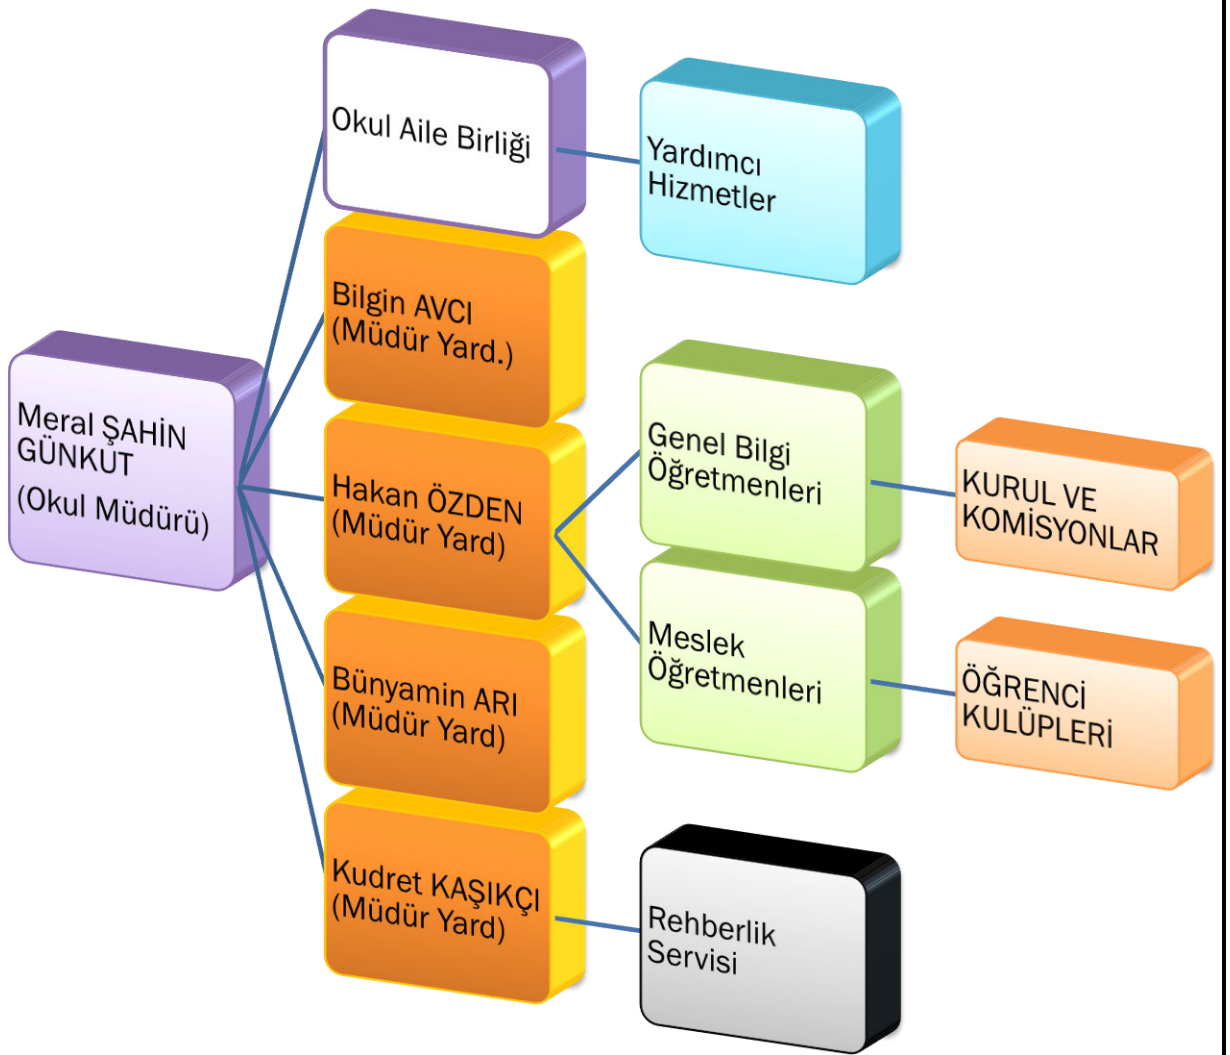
Meral ŞAHİN GÜNKUT
(Okul Müdürü)

Okul Aile Birliği

Yardımcı Hizmetler

Bilgin AVCI (Müdür Yard.)

Hakan ÖZDEN (Müdür Yard)

Genel Bilgi Öğretmenleri

KURUL VE KOMİSYONLAR

Meslek Öğretmenleri

ÖĞRENCİ KULÜPLERİ

Bünyamin ARI (Müdür Yard)

Kudret KAŞIKÇI (Müdür Yard)

Rehberlik Servisi